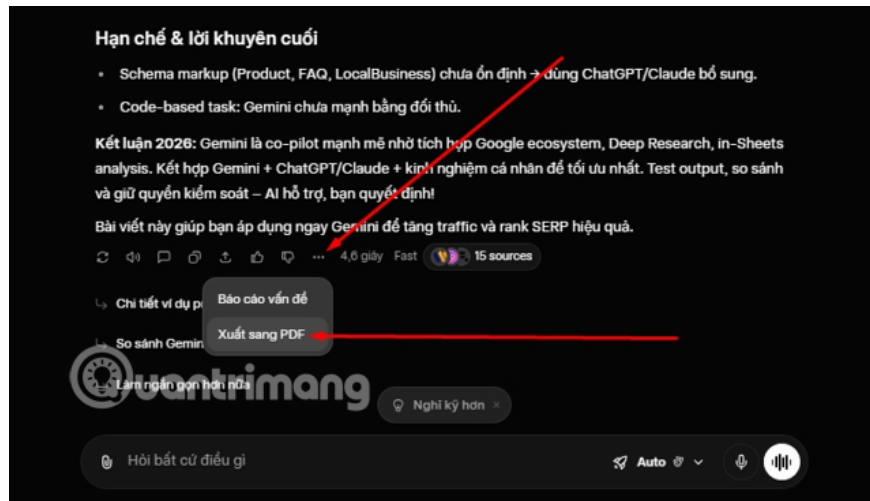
Hạn chế & lời khuyên cuối

- Schema markup (Product, FAQ, LocalBusiness) chưa ổn định → dùng ChatGPT/Claude bổ sung.
- Code-based task: Gemini chưa mạnh bằng đối thủ.

**Kết luận 2026:** Gemini là co-pilot mạnh mẽ nhờ tích hợp Google ecosystem, Deep Research, in-Sheets analysis. Kết hợp Gemini + ChatGPT/Claude + kinh nghiệm cá nhân để tối ưu nhất. Test output, so sánh và giữ quyền kiểm soát – AI hỗ trợ, bạn quyết định!

Bài viết này giúp bạn áp dụng ngay Gemini để tăng traffic và rank SERP hiệu quả.

4,6 giây Fast 15 sources

Báo cáo vấn đề

Xuất sang PDF

Chi tiết ví dụ p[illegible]

So sánh Gemin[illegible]

Làm ngắn gọn hơn nữa

quantrimang

Nghĩ kỹ hơn ×

Hỏi bất cứ điều gì

Auto